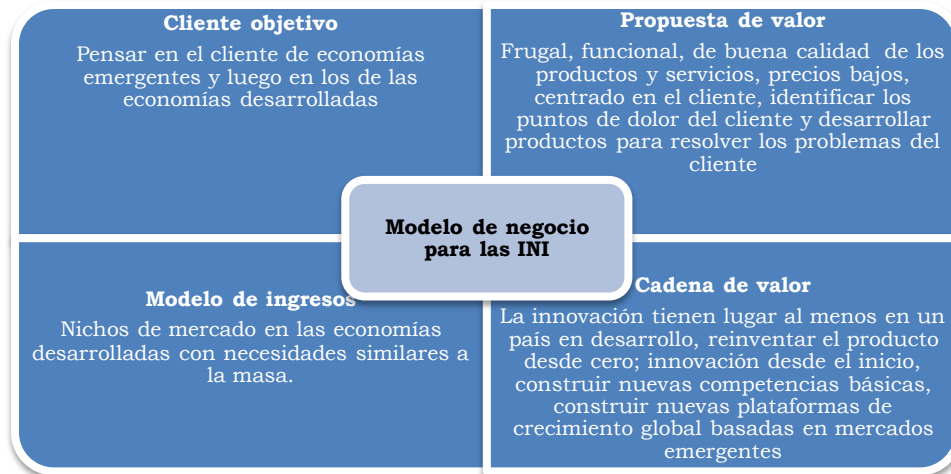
Cliente objetivo

Pensar en el cliente de economías emergentes y luego en los de las economías desarrolladas

Propuesta de valor

Frugal, funcional, de buena calidad de los productos y servicios, precios bajos, centrado en el cliente, identificar los puntos de dolor del cliente y desarrollar productos para resolver los problemas del cliente

Modelo de negocio para las INI

Modelo de ingresos

Nichos de mercado en las economías desarrolladas con necesidades similares a la masa.

Cadena de valor

La innovación tienen lugar al menos en un país en desarrollo, reinventar el producto desde cero; innovación desde el inicio, construir nuevas competencias básicas, construir nuevas plataformas de crecimiento global basadas en mercados emergentes